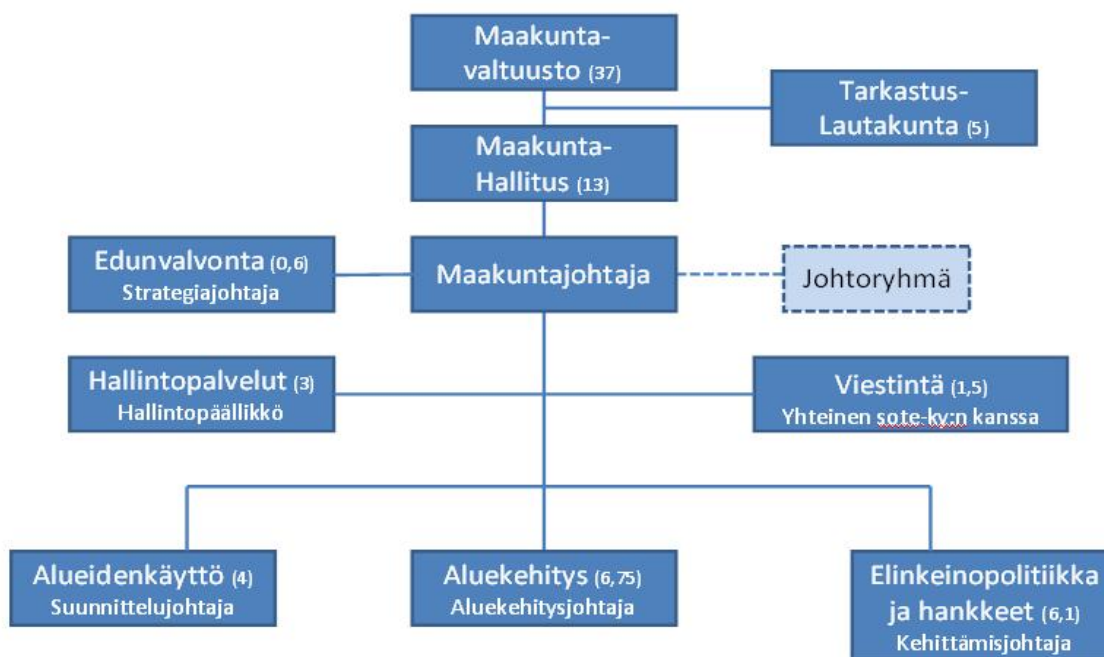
Maakunta-valtuusto (37)

Tarkastus-Lautakunta (5)

Maakunta-Hallitus (13)

Edunvalvonta (0,6)
Strategiajohtaja

Maakuntajohtaja

Johtoryhmä

Hallintopalvelut (3)
Hallintopäällikkö

Viestintä (1,5)
Yhteinen sote-ky:n kanssa

Alueidenkäyttö (4)
Suunnittelujohtaja

Aluekehitys (6,75)
Aluekehitysjohtaja

Elinkeinopolitiikka ja hankkeet (6,1)
Kehittämisjohtaja